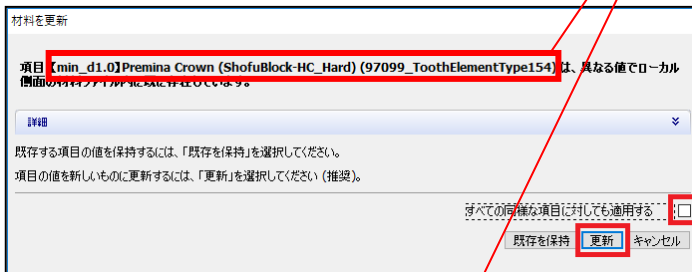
材料を更新

項目【min_d1.0】Premina Crown (ShofuBlock-HC_Hard) (97099_ToothElementType154) は、異なる値でローカル側面の材料ファイル内に既に存在しています。

詳細

既存する項目の値を保持するには、「既存を保持」を選択してください。

項目の値を新しいものに更新するには、「更新」を選択してください (推奨)。

すべての同様な項目に対しても適用する

既存を保持 更新 キャンセル